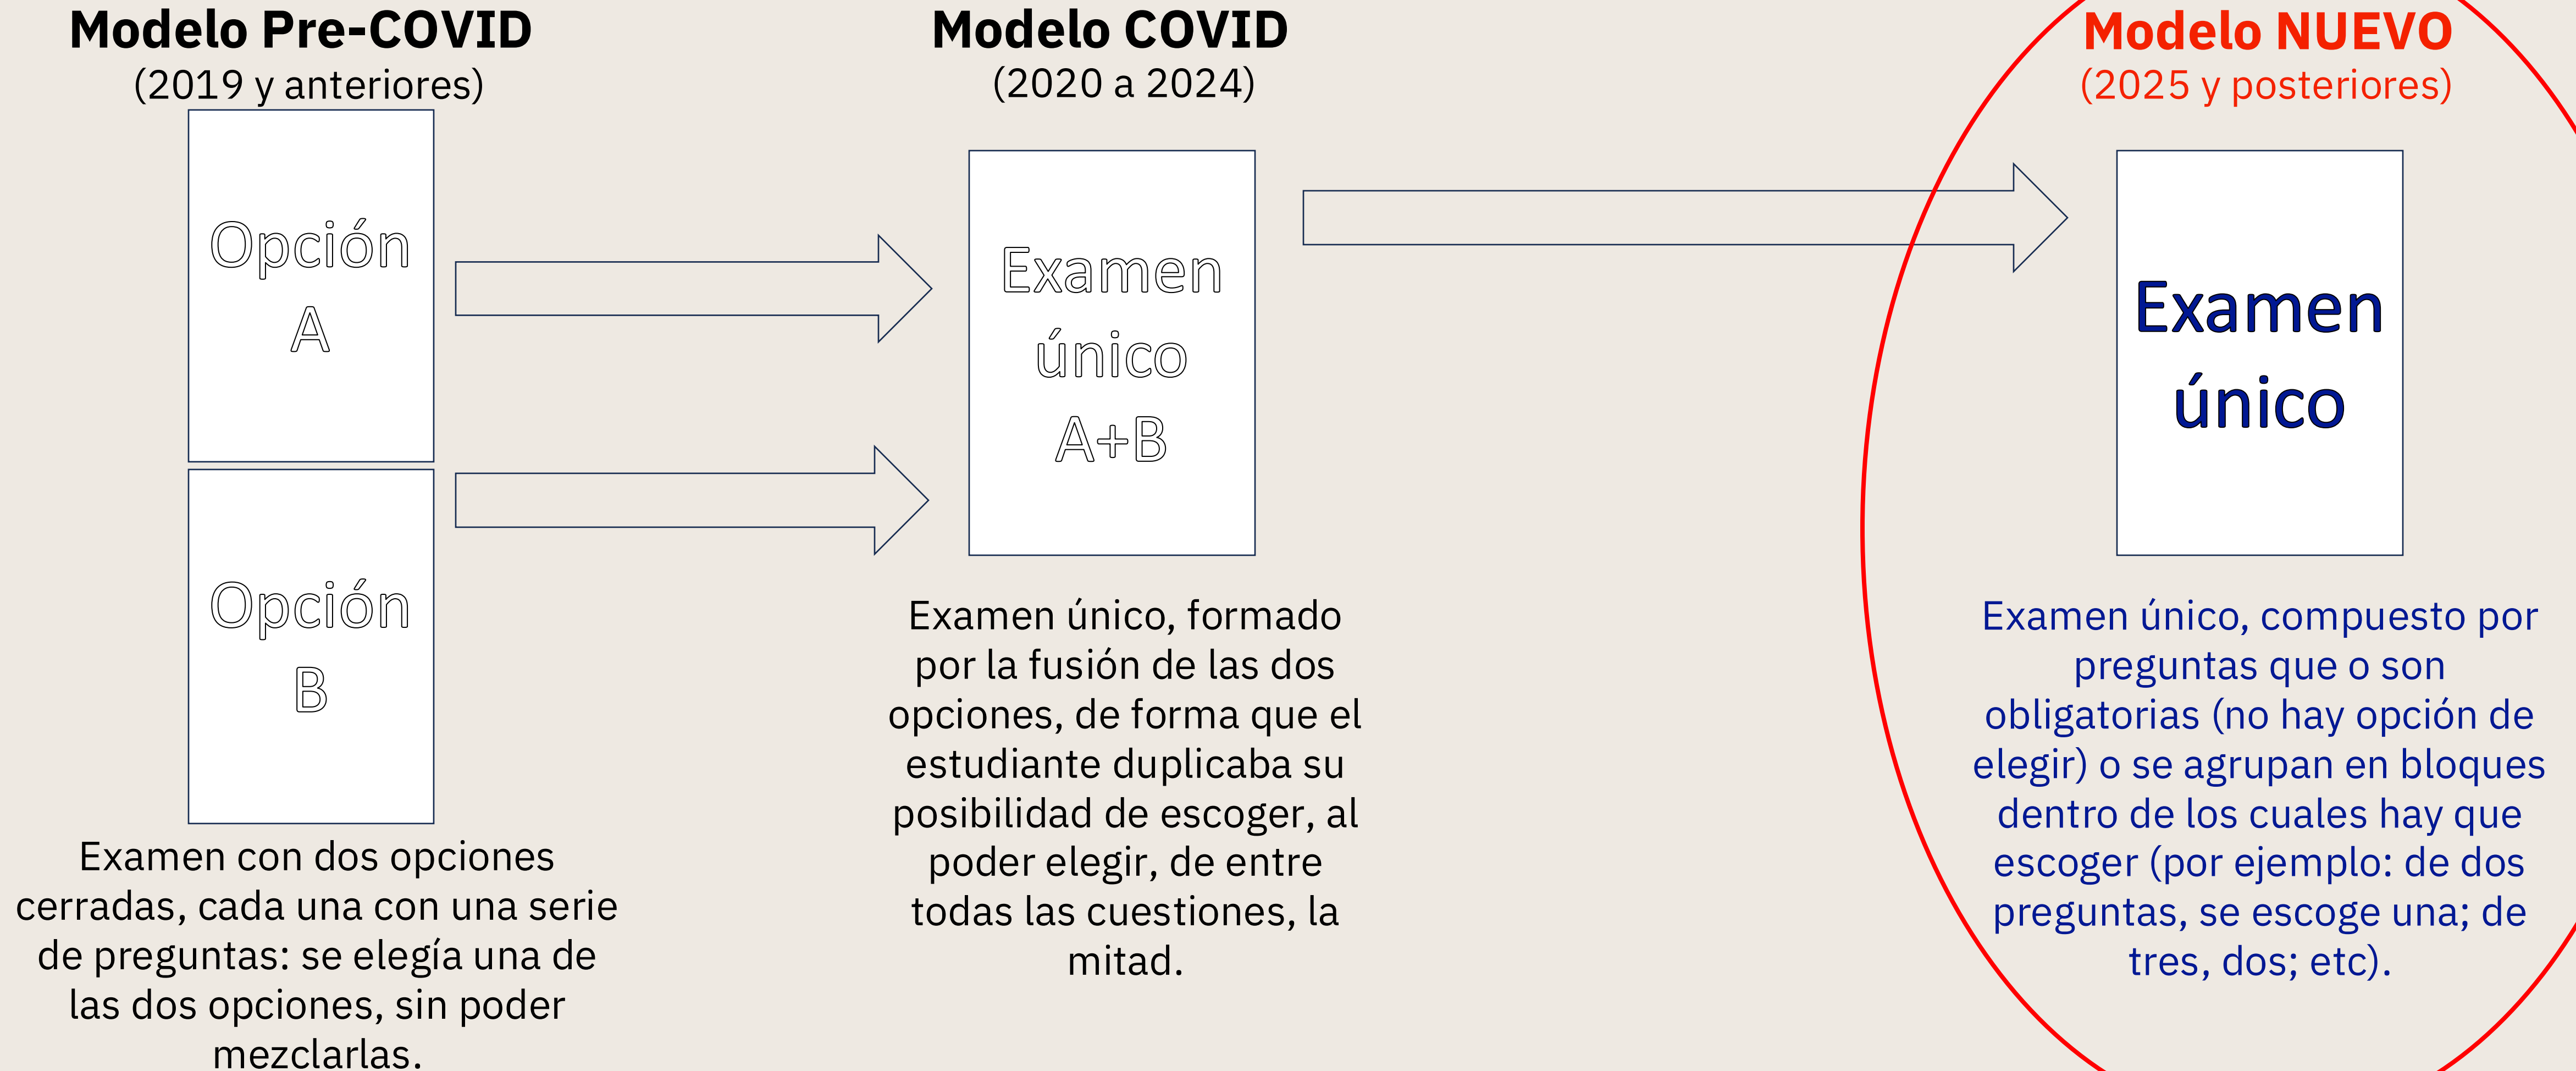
Modelo Pre-COVID
(2019 y anteriores)

Opción A

Opción B

Examen con dos opciones cerradas, cada una con una serie de preguntas: se elegía una de las dos opciones, sin poder mezclarlas.

Modelo COVID
(2020 a 2024)

Examen único A+B

Examen único, formado por la fusión de las dos opciones, de forma que el estudiante duplicaba su posibilidad de escoger, al poder elegir, de entre todas las cuestiones, la mitad.

Modelo NUEVO
(2025 y posteriores)

Examen único

Examen único, compuesto por preguntas que o son obligatorias (no hay opción de elegir) o se agrupan en bloques dentro de los cuales hay que escoger (por ejemplo: de dos preguntas, se escoge una; de tres, dos; etc).